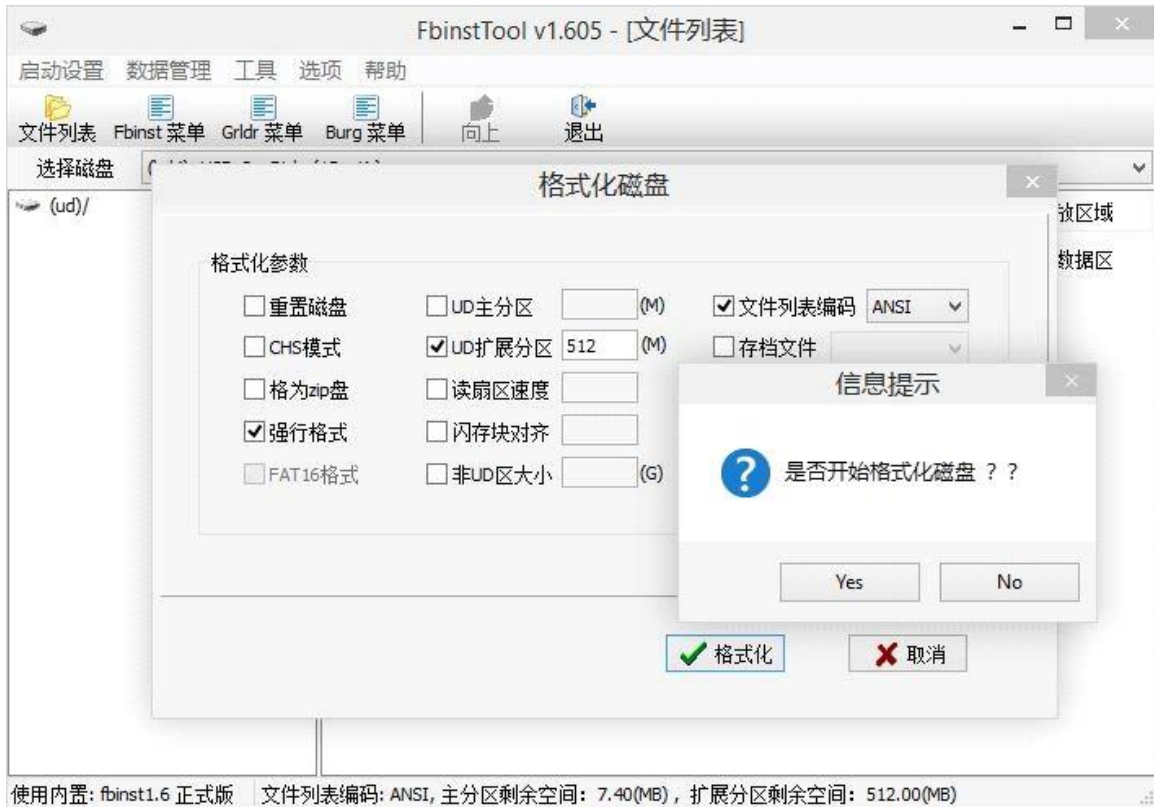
FbinstTool v1.605 - [文件列表]

启动设置 数据管理 工具 选项 帮助

文件列表 Fbinst 菜单 Grldr 菜单 Burg 菜单 向上 退出

选择磁盘 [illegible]

(ud)/

放区域

数据区

格式化磁盘

格式化参数

重置磁盘
CHS模式
格为zip盘
强行格式
FAT16格式

UD主分区 (M)
UD扩展分区 512 (M)
读扇区速度
闪存块对齐
非UD区大小 (G)

文件列表编码 ANSI
存档文件

信息提示

是否开始格式化磁盘 ? ?

Yes No

格式化 取消

使用内置: fbinst1.6 正式版 文件列表编码: ANSI, 主分区剩余空间: 7.40(MB), 扩展分区剩余空间: 512.00(MB)